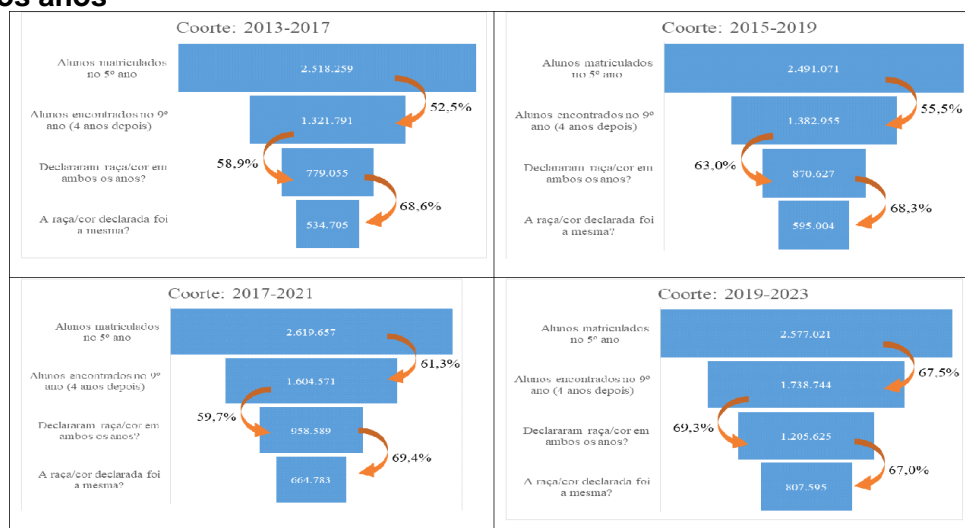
os anos

Coorte: 2013-2017

Alunos matriculados no 5º ano
2.518.259
52,5%
Alunos encontrados no 9º ano (4 anos depois)
1.321.791
58,9%
Declararam raça/cor em ambos os anos?
779.055
68,6%
A raça/cor declarada foi a mesma?
534.705

Coorte: 2015-2019

Alunos matriculados no 5º ano
2.491.071
55,5%
Alunos encontrados no 9º ano (4 anos depois)
1.382.955
63,0%
Declararam raça/cor em ambos os anos?
870.627
68,3%
A raça/cor declarada foi a mesma?
595.004

Coorte: 2017-2021

Alunos matriculados no 5º ano
2.619.657
61,3%
Alunos encontrados no 9º ano (4 anos depois)
1.604.571
59,7%
Declararam raça/cor em ambos os anos?
958.589
69,4%
A raça/cor declarada foi a mesma?
664.783

Coorte: 2019-2023

Alunos matriculados no 5º ano
2.577.021
67,5%
Alunos encontrados no 9º ano (4 anos depois)
1.738.744
69,3%
Declararam raça/cor em ambos os anos?
1.205.625
67,0%
A raça/cor declarada foi a mesma?
807.595